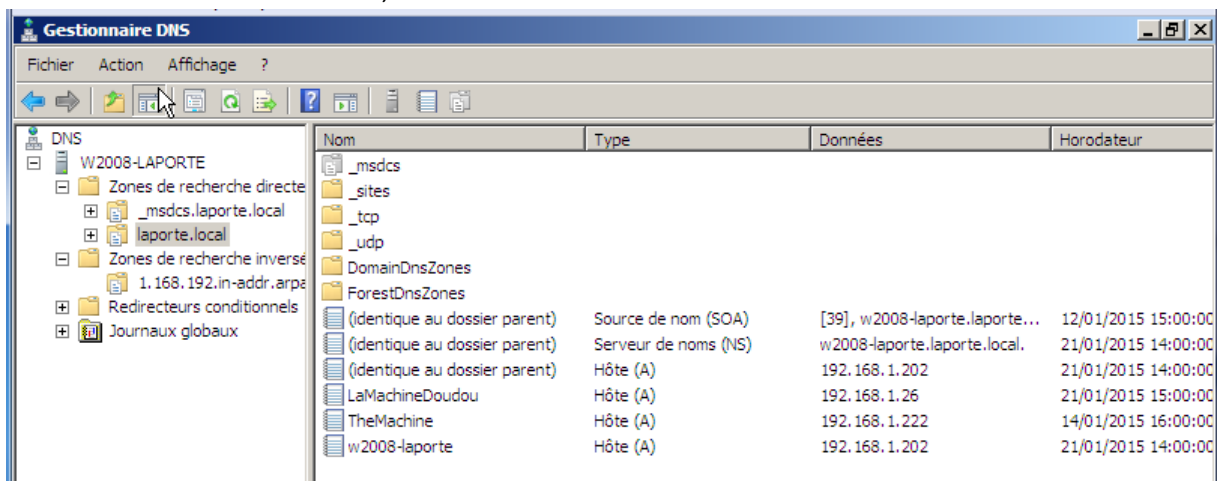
Gestionnaire DNS

Fichier Action Affichage ?

DNS
W2008-LAPORTE
Zones de recherche directe
_msdcs.laporte.local
laporte.local
Zones de recherche inverse
1.168.192.in-addr.arpa
Redirecteurs conditionnels
Journaux globaux

| Nom | Type | Données | Horodateur |
|---|---|---|---|
| _msdcs | | | |
| _sites | | | |
| _tcp | | | |
| _udp | | | |
| DomainDnsZones | | | |
| ForestDnsZones | | | |
| (identique au dossier parent) | Source de nom (SOA) | [39], w2008-laporte.laporte... | 12/01/2015 15:00:00 |
| (identique au dossier parent) | Serveur de noms (NS) | w2008-laporte.laporte.local. | 21/01/2015 14:00:00 |
| (identique au dossier parent) | Hôte (A) | 192.168.1.202 | 21/01/2015 14:00:00 |
| LaMachineDoudou | Hôte (A) | 192.168.1.26 | 21/01/2015 15:00:00 |
| TheMachine | Hôte (A) | 192.168.1.222 | 14/01/2015 16:00:00 |
| w2008-laporte | Hôte (A) | 192.168.1.202 | 21/01/2015 14:00:00 |